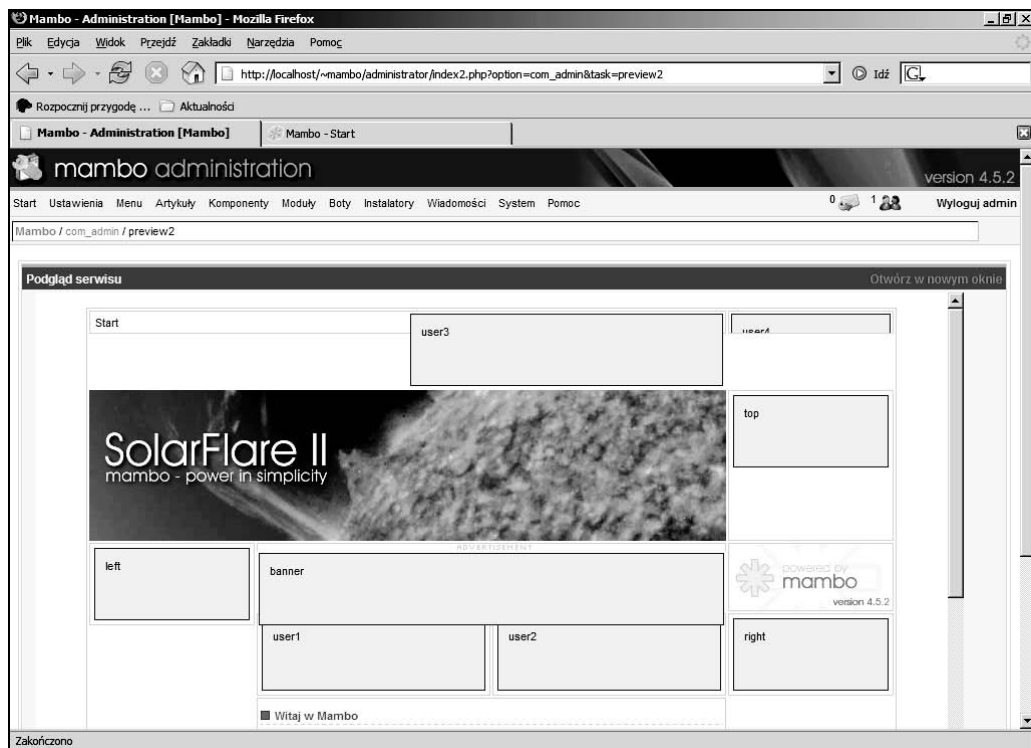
Mambo - Administration [Mambo] - Mozilla Firefox

Plik Edycja Widok Przejdź Zakładki Narzędzia Pomoc

http://localhost/~mambo/administrator/index2.php?option=com_admin&task=preview2

Idź

Rozpocznij przygodę ... Aktualności

Mambo - Administration [Mambo]

Mambo - Start

mambo administration

version 4.5.2

Start Ustawienia Menu Artykuły Komponenty Moduły Boty Instalatory Wiadomości System Pomoc

0 1

Wyloguj admin

Mambo / com_admin / preview2

Podgląd serwisu

Otwórz w nowym oknie

Start

user3

user4

SolarFlare II
mambo - power in simplicity

top

ADVERTISEMENT

left

banner

powered by
mambo
version 4.5.2

user1

user2

right

Witaj w Mambo

Zakończono